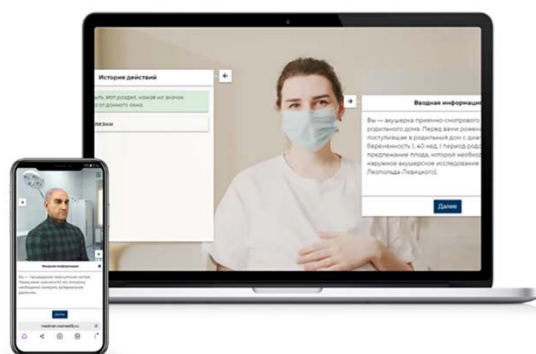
История действий

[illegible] этот раздел, нажав на значок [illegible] нажного окна.

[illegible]лезни

Вводная информация

Вы — акушерка приемно-смотрового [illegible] родильного дома. Перед вами роже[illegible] поступившая в родильный дом с диа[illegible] беременность I, 40 нед. I период род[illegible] предлежание плода, которой необход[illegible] наружное акушерское исследование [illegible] Леопольда-Левицкого).

Далее

Вводная информация

Вы — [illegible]

Далее

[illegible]